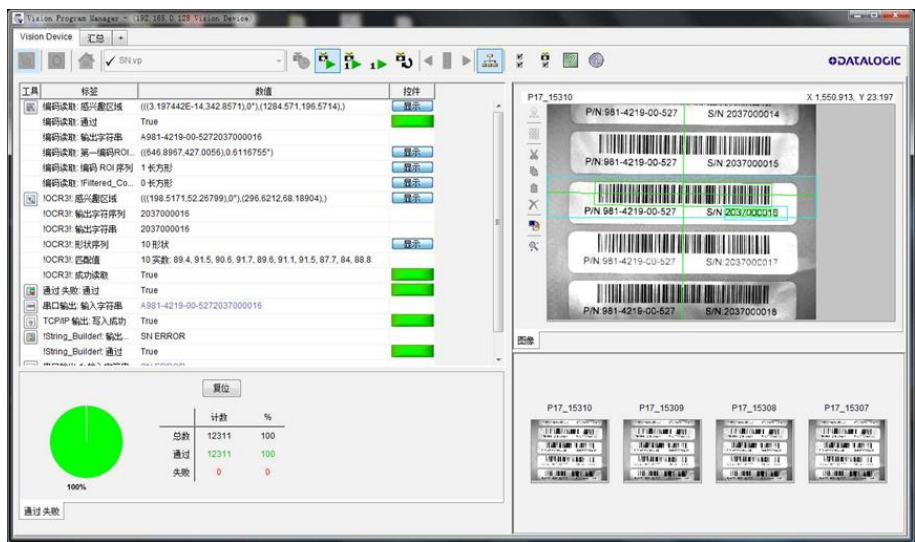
Vision Program Manager - (192.168.0.128 Vision Device)

Vision Device | 汇总 | +

✓ SN.vp

DATALOGIC

| 工具 | 标签 | 数值 | 控件 |
|---|---|---|---|
| | 编码读取: 感兴趣区域 | (((3.197442E-14,342.8571),0°),(1284.571,196.5714),) | 显示 |
| | 编码读取: 通过 | True | |
| | 编码读取: 输出字符串 | A981-4219-00-5272037000016 | |
| | 编码读取: 第一编码ROI... | ((646.8967,427.0056),0.6116755°) | 显示 |
| | 编码读取: 编码 ROI 序列 | 1 长方形 | 显示 |
| | 编码读取: !Filtered_Co... | 0 长方形 | 显示 |
| | !OCR3!: 感兴趣区域 | (((198.5171,52.26799),0°),(296.6212,68.18904),) | 显示 |
| | !OCR3!: 输出字符序列 | 2037000016 | |
| | !OCR3!: 输出字符串 | 2037000016 | |
| | !OCR3!: 形状序列 | 10 形状 | 显示 |
| | !OCR3!: 匹配值 | 10 实数: 89.4, 91.5, 90.6, 91.7, 89.6, 91.1, 91.5, 87.7, 84, 88.8 | |
| | !OCR3!: 成功读取 | True | |
| | 通过 失败: 通过 | True | |
| | 串口输出: 输入字符串 | A981-4219-00-5272037000016 | |
| | TCP/IP 输出: 写入成功 | True | |
| | !String_Builder!: 输出... | SN ERROR | |
| | !String_Builder!: 通过 | True | |

复位

| | 计数 | % |
|---|---|---|
| 总数 | 12311 | 100 |
| 通过 | 12311 | 100 |
| 失败 | 0 | 0 |

100%

通过 失败

P17_15310

X 1,550.913, Y 23.197

P/N:981-4219-00-527 S/N:2037000014
P/N:981-4219-00-527 S/N:2037000015
P/N:981-4219-00-527 S/N:2037000016
P/N:981-4219-00-527 S/N:2037000017
P/N:981-4219-00-527 S/N:2037000018

图像

P17_15310 P17_15309 P17_15308 P17_15307